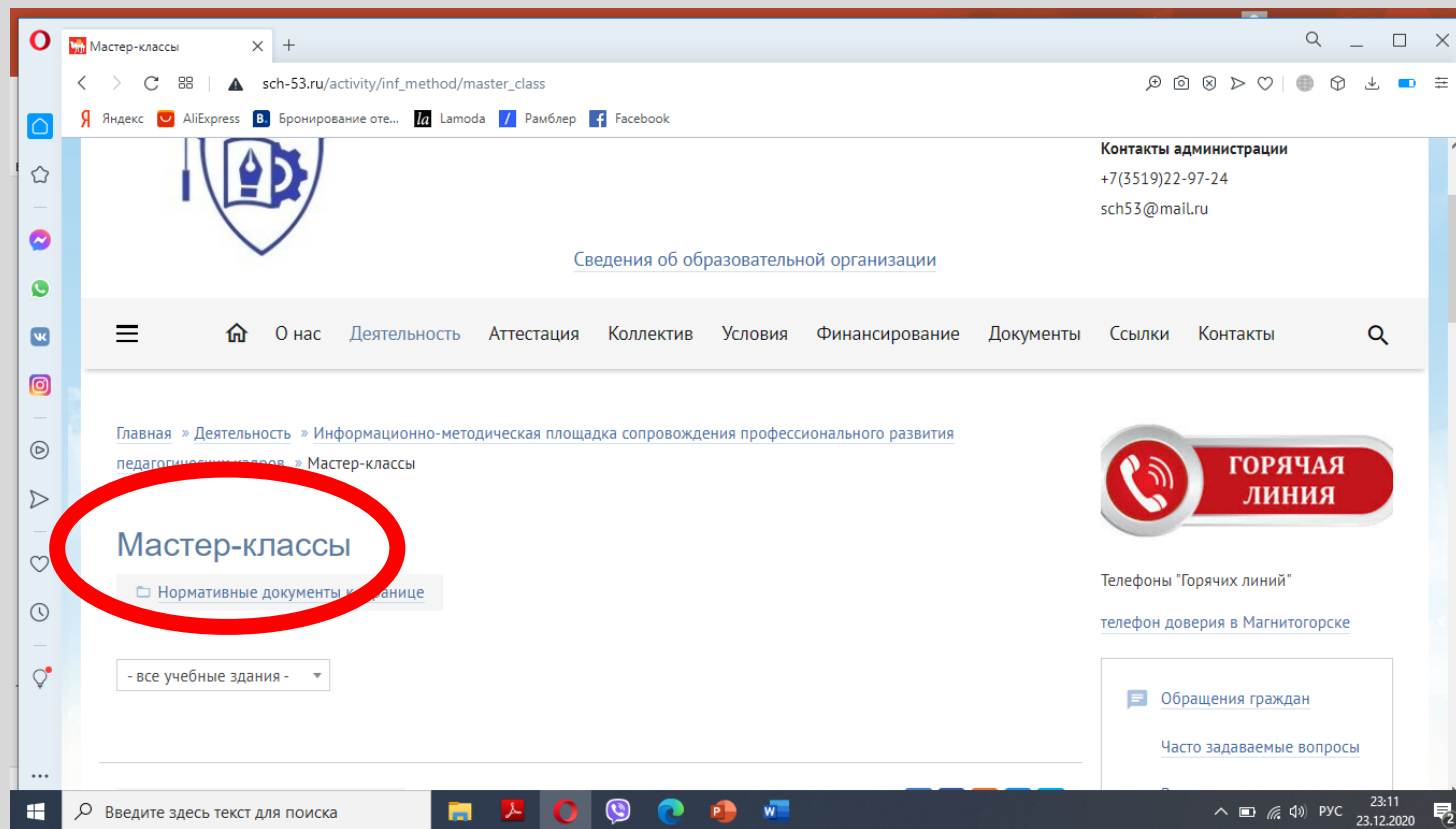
Мастер-классы

sch-53.ru/activity/inf_method/master_class

Яндекс AliExpress Бронирование оте... Lamoda Рамблер Facebook

Контакты администрации
+7(3519)22-97-24
sch53@mail.ru

Сведения об образовательной организации

О нас Деятельность Аттестация Коллектив Условия Финансирование Документы Ссылки Контакты

Главная » Деятельность » Информационно-методическая площадка сопровождения профессионального развития педагогических кадров » Мастер-классы

Мастер-классы

Нормативные документы к странице

- все учебные здания -

ГОРЯЧАЯ ЛИНИЯ

Телефоны "Горячих линий"

телефон доверия в Магнитогорске

Обращения граждан

Часто задаваемые вопросы

Введите здесь текст для поиска

РУС 23:11 23.12.2020